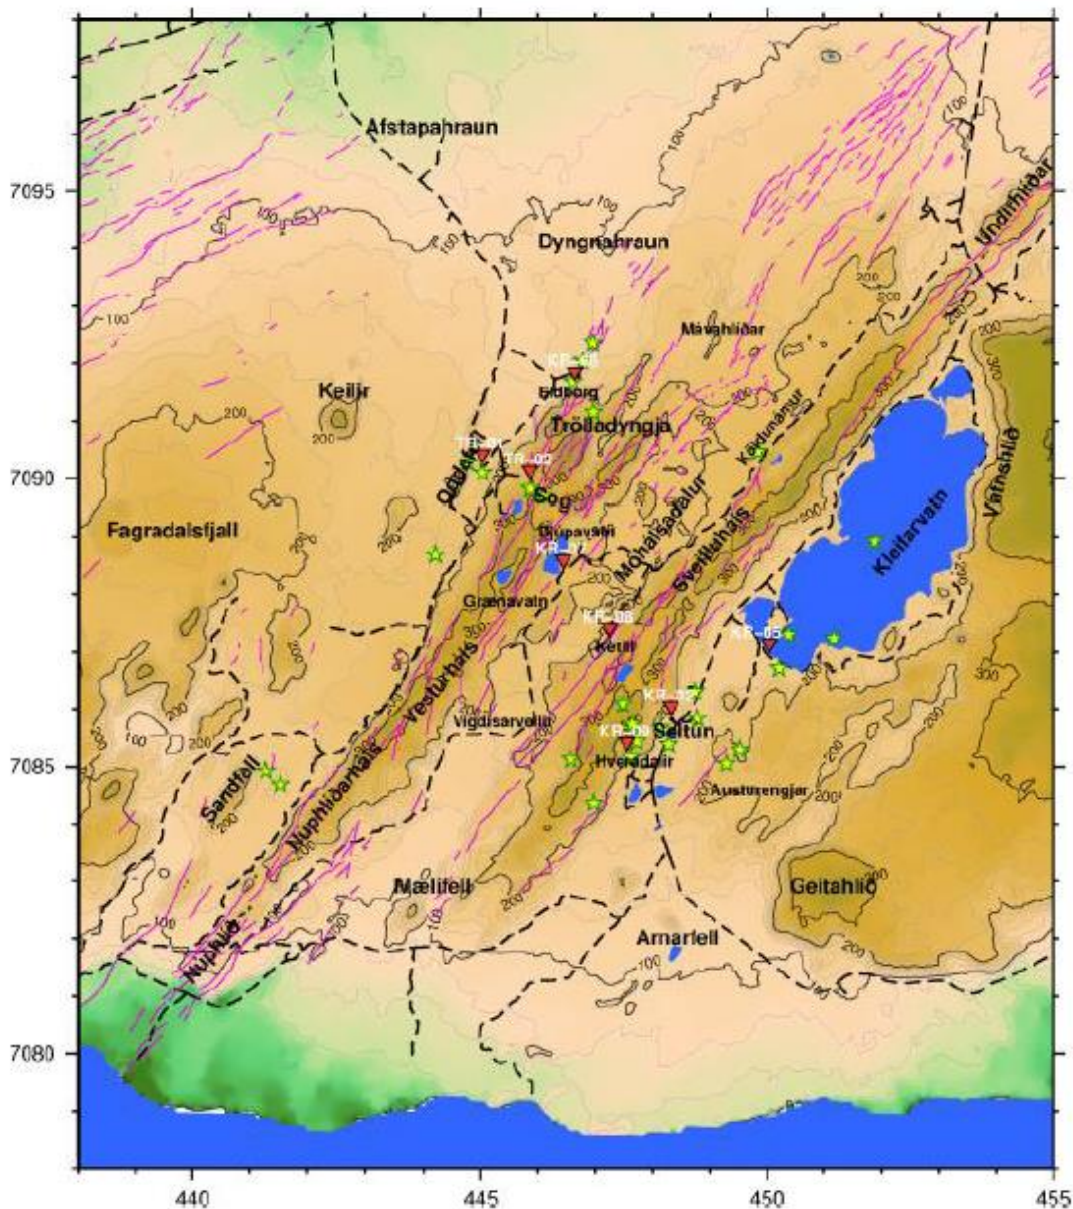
Afstapahraun

7095

Dyngnahraun

Undirhlíðar

100

Mávahlíðar

KR-08

Eldborg

Keilir

200

Trölladyngja

TR-01

TR-02

Kaldárnámur

7090

Oddafell

Sog

Fagradalsfjall

Djúpavatn

Vatnshlíð

KR-07

Móhálsadalur

Sveifluháls

Kleifarvatn

Grænavatn

KR-06

KR-05

Ketill

200

300

Vesturháls

KR-02

Vigdísarvellir

Seltún

100

KR-09

7085

Hveradalir

Sandfell

Austurengjar

Núpshlíðarháls

Mælifell

Geitahlíð

Núpshlíð

Arnarfell

100

7080

440

445

450

455